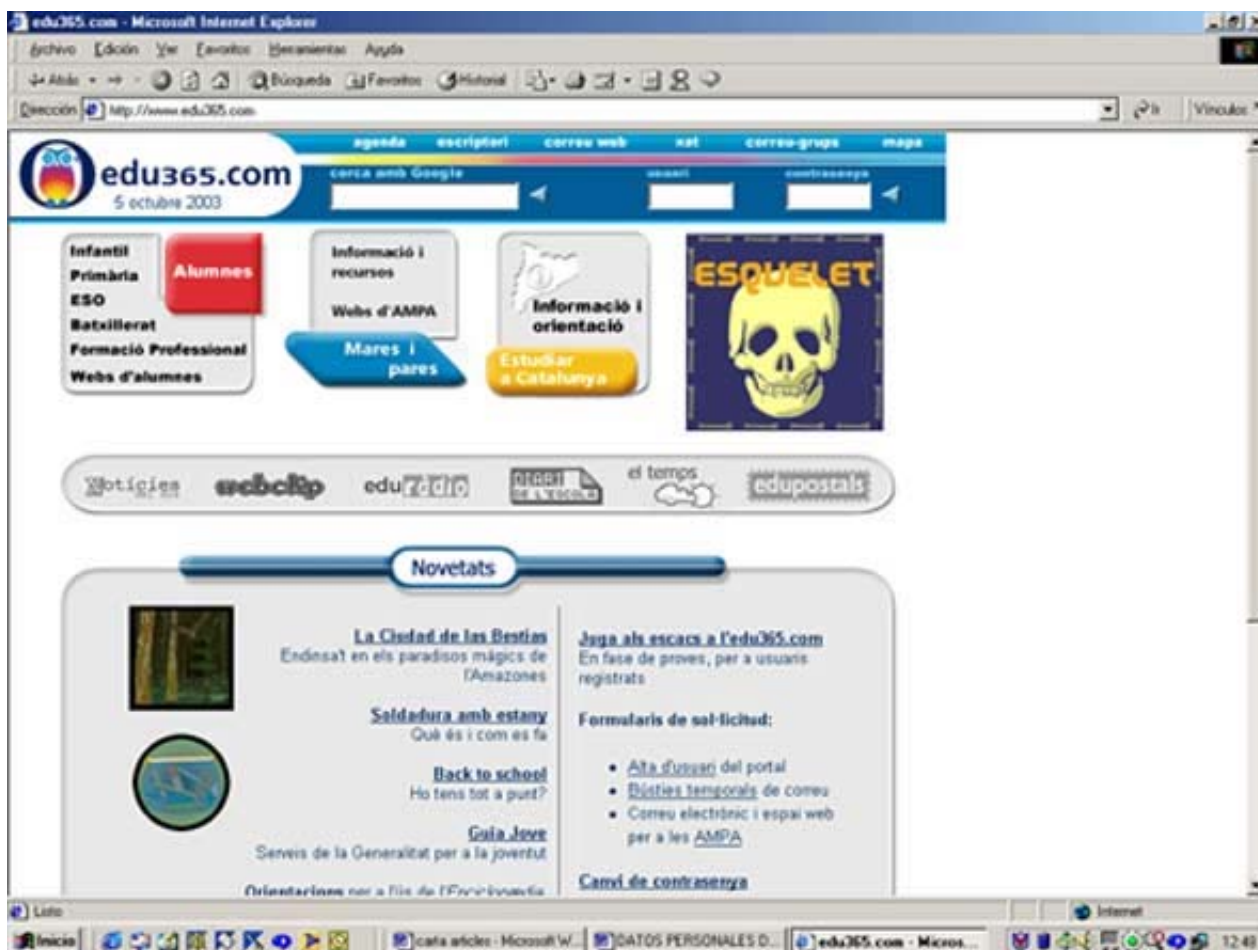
edu365.com - Microsoft Internet Explorer

Archivo Edición Ver Favoritos Herramientas Ayuda

Atrás Búsqueda Favoritos Historial

Dirección http://www.edu365.com

Ir Vínculos

agenda escriptori correu web xat correu-grups mapa

edu365.com
5 octubre 2003

cerca amb Google usuari contrasenya

Infantil
Primària
ESO
Batxillerat
Formació Professional
Webs d'alumnes

Alumnes

Informació i recursos

Webs d'AMPA

Mares i pares

Informació i orientació

Estudiar a Catalunya

ESQUELET

Notícies webclip edu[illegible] el temps edupostals

Novetats

La Ciudad de las Bestias
Endinsa't en els paradisos màgics de l'Amazones

Soldadura amb estany
Què és i com es fa

Back to school
Ho tens tot a punt?

Guia Jove
Serveis de la Generalitat per a la joventut

Orientacions per a l'ús de l'Enciclopèdia

Juga als escacs a l'edu365.com
En fase de proves, per a usuaris registrats

Formularis de sol·licitud:

• Alta d'usuari del portal
• Bústies temporals de correu
• Correu electrònic i espai web per a les AMPA

Canvi de contrasenya

Listo

Internet

Inicio carta articles - Microsoft W... DATOS PERSONALES D... edu365.com - Micros... 12:4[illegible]